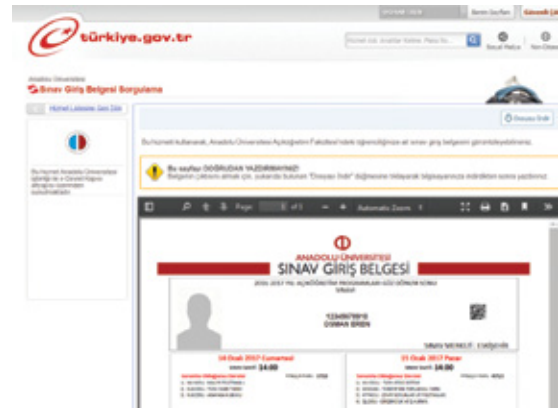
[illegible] Benim Sayfam Güvenli Çıkış

türkiye.gov.tr

Hizmet Ara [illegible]

Sosyal Medya

Anadolu Üniversitesi
Sınav Giriş Belgesi Sorgulama

Hizmet Listesine Geri Dön

Bu hizmet Anadolu Üniversitesi işbirliği ile e-Devlet Kapısı altyapısı üzerinden sunulmaktadır.

Dosyayı İndir

Bu hizmeti kullanarak, Anadolu Üniversitesi Açıköğretim Fakültesi'ndeki öğrenciliğinize ait sınav giriş belgenizi görüntüleyebilirsiniz.

Bu sayfayı DOĞRUDAN YAZDIRMAYINIZ!
Belgenin çıktısını almak için, yukarıda bulunan "Dosyayı İndir" düğmesine tıklayarak bilgisayarınıza indirdikten sonra yazdırınız.

Page 1 of 1 Automatic Zoom

ANADOLU ÜNİVERSİTESİ
SINAV GİRİŞ BELGESİ
2016-2017 YIL AÇIKÖĞRETİM PROGRAMLARI GÜZ DÖNEMİ SONU SINAVI

12345678910
OSMAN EREN

SINAV MERKEZİ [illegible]

14 Ocak 2017 Cumartesi
SINAV SAATİ 14:00

15 Ocak 2017 Pazar
SINAV SAATİ 14:00

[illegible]